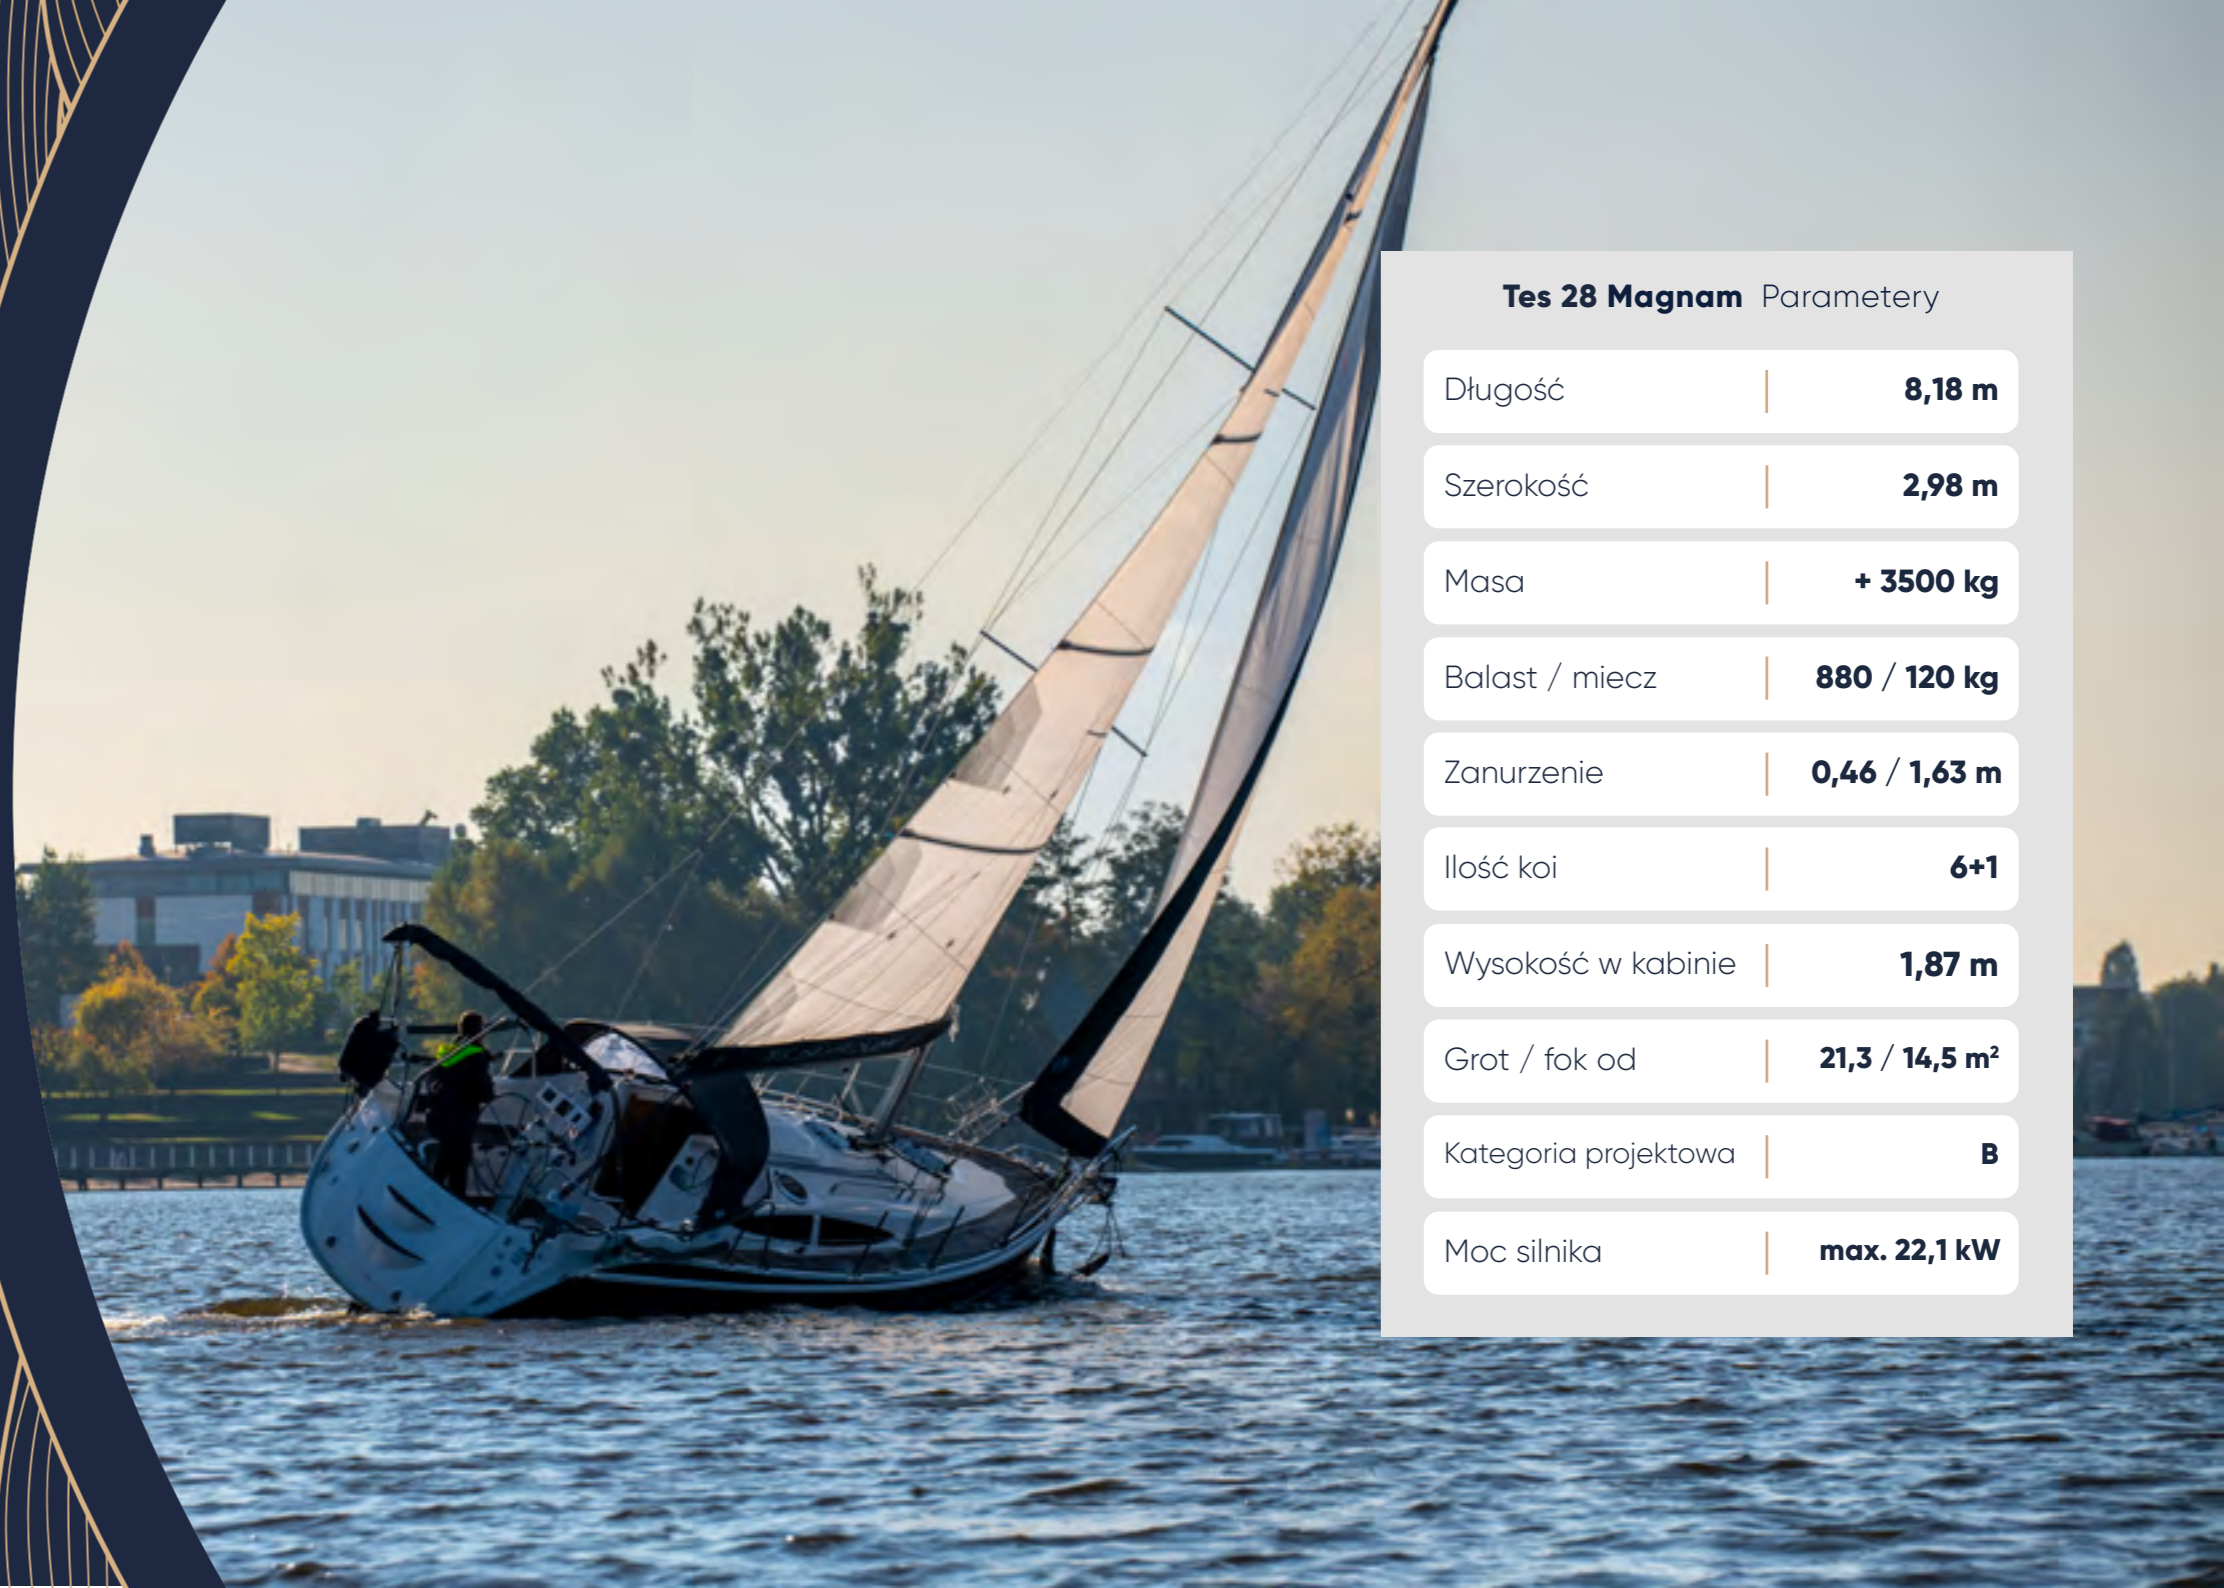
**Tes 28 Magnam** Parametery

| | |
|---|---|
| Długość | 8,18 m |
| Szerokość | 2,98 m |
| Masa | + 3500 kg |
| Balast / miecz | 880 / 120 kg |
| Zanurzenie | 0,46 / 1,63 m |
| Ilość koi | 6+1 |
| Wysokość w kabinie | 1,87 m |
| Grot / fok od | 21,3 / 14,5 $m^2$ |
| Kategoria projektowa | B |
| Moc silnika | max. 22,1 kW |